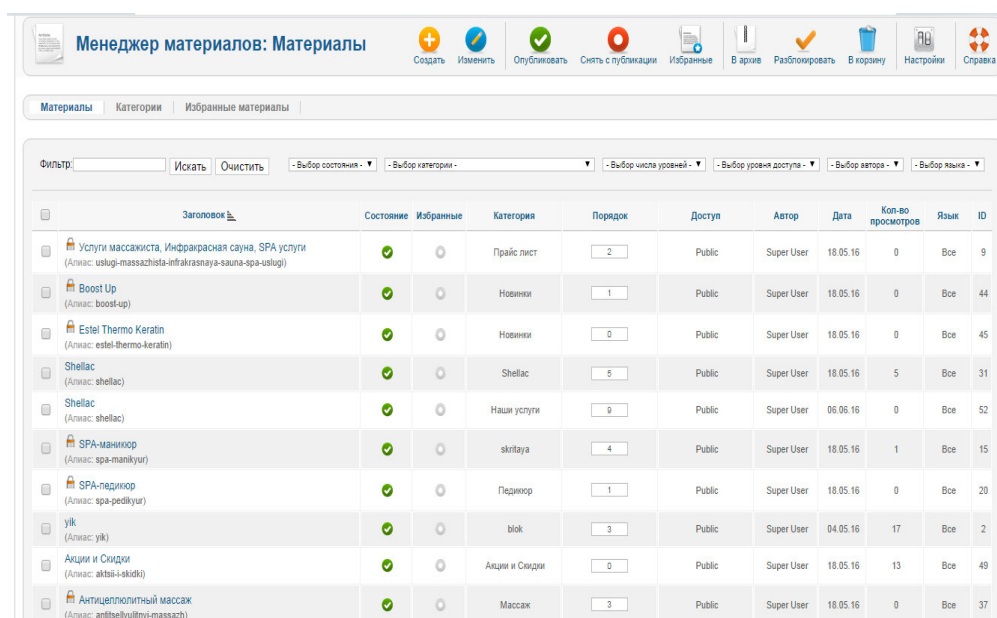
Менеджер материалов: Материалы

Создать Изменить Опубликовать Снять с публикации Избранные В архив Разблокировать В корзину Настройки Справка

Материалы | Категории | Избранные материалы

Фильтр: Искать Очистить - Выбор состояния - - Выбор категории - - Выбор числа уровней - - Выбор уровня доступа - - Выбор автора - - Выбор языка -

| | Заголовок | Состояние | Избранные | Категория | Порядок | Доступ | Автор | Дата | Кол-во просмотров | Язык | ID |
|---|---|---|---|---|---|---|---|---|---|---|---|
| | Услуги массажиста, Инфракрасная сауна, SPA услуги (Алиас: uslugi-massazhista-infrakrasnaya-sauna-spa-uslugi) | | | Прайс лист | 2 | Public | Super User | 18.05.16 | 0 | Все | 9 |
| | Boost Up (Алиас: boost-up) | | | Новинки | 1 | Public | Super User | 18.05.16 | 0 | Все | 44 |
| | Estel Thermo Keratin (Алиас: estel-thermo-keratin) | | | Новинки | 0 | Public | Super User | 18.05.16 | 0 | Все | 45 |
| | Shellac (Алиас: shellac) | | | Shellac | 5 | Public | Super User | 18.05.16 | 5 | Все | 31 |
| | Shellac (Алиас: shellac) | | | Наши услуги | 9 | Public | Super User | 06.06.16 | 0 | Все | 52 |
| | SPA-маникюр (Алиас: spa-manikyur) | | | skritaya | 4 | Public | Super User | 18.05.16 | 1 | Все | 15 |
| | SPA-педикюр (Алиас: spa-pedikyur) | | | Педикюр | 1 | Public | Super User | 18.05.16 | 0 | Все | 20 |
| | yik (Алиас: yik) | | | blok | 3 | Public | Super User | 04.05.16 | 17 | Все | 2 |
| | Акции и Скидки (Алиас: aktsii-i-skidki) | | | Акции и Скидки | 0 | Public | Super User | 18.05.16 | 13 | Все | 49 |
| | Антицеллюлитный массаж (Алиас: antitsellyulitnyi-massazh) | | | Массаж | 3 | Public | Super User | 18.05.16 | 0 | Все | 37 |